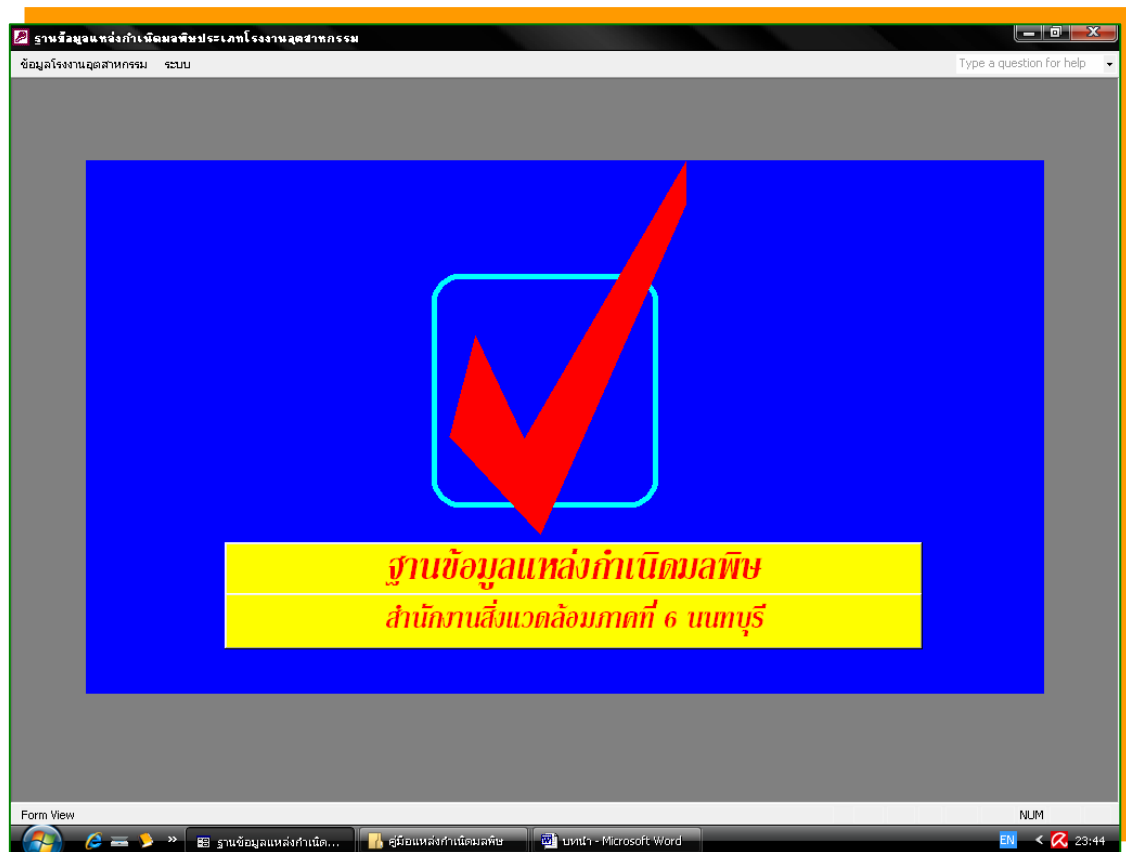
ฐานข้อมูลแหล่งกำเนิดมลพิษประเภทโรงงานอุตสาหกรรม

ข้อมูลโรงงานอุตสาหกรรม ระบบ

Type a question for help

ฐานข้อมูลแหล่งกำเนิดมลพิษ

สำนักงานสิ่งแวดล้อมภาคที่ 6 นนทบุรี

Form View

NUM

ฐานข้อมูลแหล่งกำเนิด...

คู่มือแหล่งกำเนิดมลพิษ

บทนำ - Microsoft Word

EN

23:44